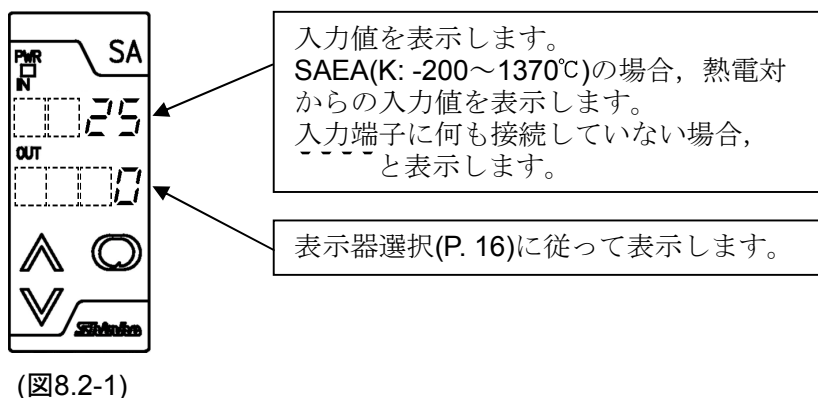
PWR
IN
SA
25
OUT
0
Shinko

入力値を表示します。
SAEA(K: -200～1370℃)の場合，熱電対からの入力値を表示します。
入力端子に何も接続していない場合，
- - - - と表示します。

表示器選択(P. 16)に従って表示します。

(図8.2-1)